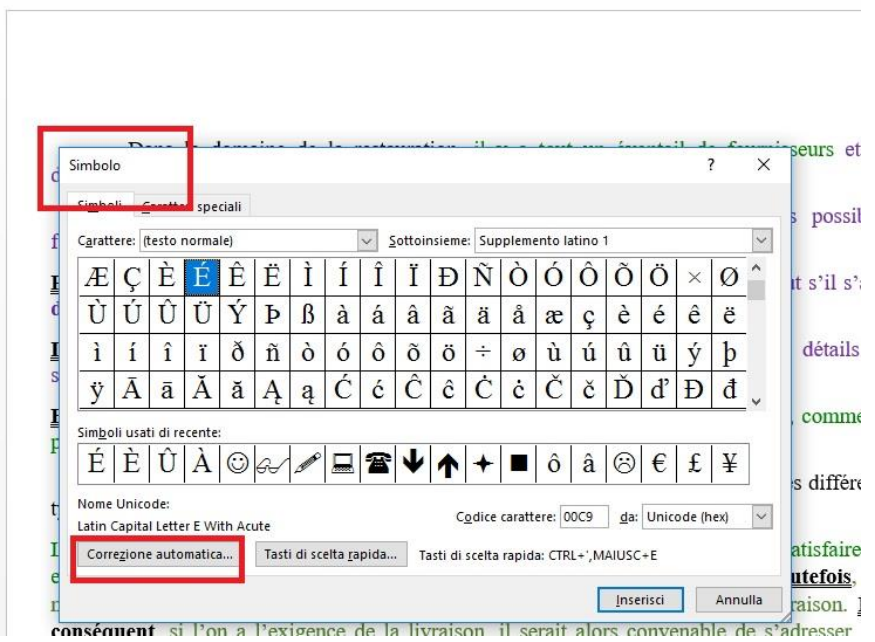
Dans le domaine de la restauration, il y a tout un éventail de fournisseurs et

Simbolo

?

Simboli

Caratteri speciali

Carattere: (testo normale)

Sottoinsieme: Supplemento latino 1

| Æ | Ç | È | É | Ê | Ë | Ì | Í | Î | Ï | Ð | Ñ | Ò | Ó | Ô | Õ | Ö | × | Ø |
|---|---|---|---|---|---|---|---|---|---|---|---|---|---|---|---|---|---|---|
| Ù | Ú | Û | Ü | Ý | Þ | ß | à | á | â | ã | ä | å | æ | ç | è | é | ê | ë |
| ì | í | î | ï | ð | ñ | ò | ó | ô | õ | ö | ÷ | ø | ù | ú | û | ü | ý | þ |
| ÿ | Ā | ā | Ă | ă | Ą | ą | Ć | ć | Ĉ | ĉ | Ċ | ċ | Č | č | Ď | ď | Đ | đ |

Simboli usati di recente:

| É | È | Û | À | ☺ | | | | ☎ | ↓ | ↑ | ✦ | ■ | ô | â | ☹ | € | £ | ¥ |
|---|---|---|---|---|---|---|---|---|---|---|---|---|---|---|---|---|---|---|

Nome Unicode:
Latin Capital Letter E With Acute

Codice carattere: 00C9

da: Unicode (hex)

Correzione automatica...

Tasti di scelta rapida...

Tasti di scelta rapida: CTRL+',MAIUSC+E

Inserisci

Annulla

seurs et

s possil

t s'il s'a

détails

, comme

s différe

atisfaire

utefois,

raison.

conséquent, si l'on a l'exigence de la livraison, il serait alors convenable de s'adresser